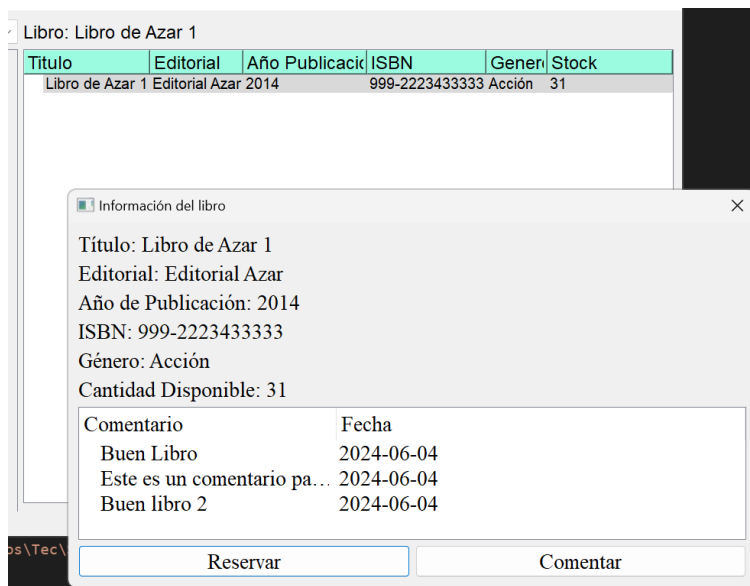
Libro: Libro de Azar 1

| Titulo | Editorial | Año Publicacio | ISBN | Genero | Stock |
|---|---|---|---|---|---|
| Libro de Azar 1 | Editorial Azar | 2014 | 999-2223433333 | Acción | 31 |

Información del libro

Título: Libro de Azar 1
Editorial: Editorial Azar
Año de Publicación: 2014
ISBN: 999-2223433333
Género: Acción
Cantidad Disponible: 31

| Comentario | Fecha |
|---|---|
| Buen Libro | 2024-06-04 |
| Este es un comentario pa… | 2024-06-04 |
| Buen libro 2 | 2024-06-04 |

os\Tec\

Reservar
Comentar